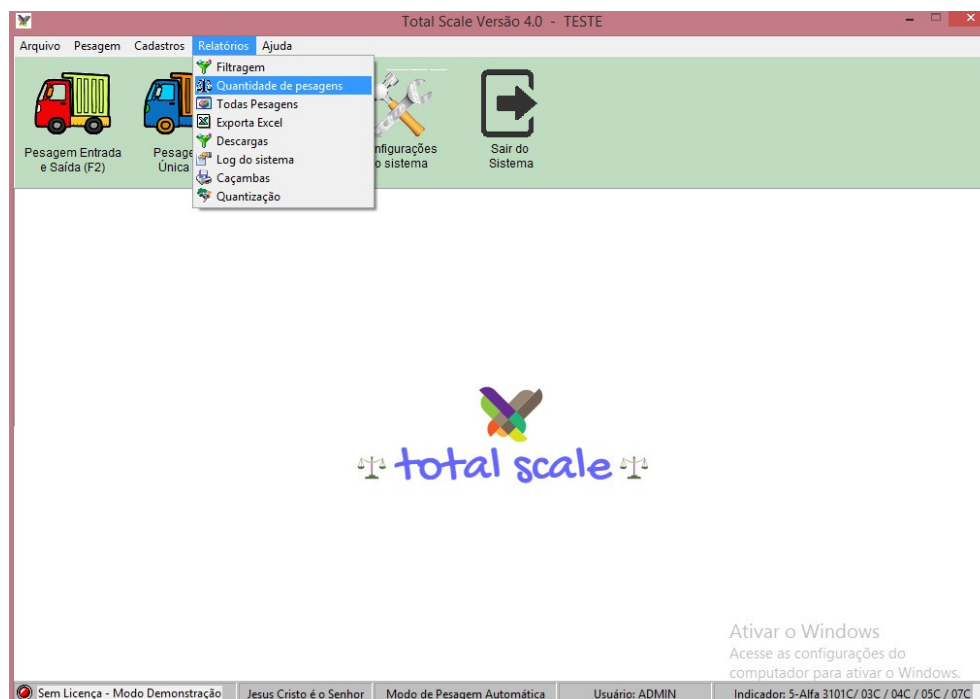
Total Scale Versão 4.0 - TESTE

Arquivo Pesagem Cadastros Relatórios Ajuda

Filtragem
Quantidade de pesagens
Todas Pesagens
Exporta Excel
Descargas
Log do sistema
Caçambas
Quantização

Pesagem Entrada e Saída (F2)

Pesage Única

nfigurações o sistema

Sair do Sistema

total scale

Ativar o Windows
Acesse as configurações do computador para ativar o Windows.

Sem Licença - Modo Demonstração | Jesus Cristo é o Senhor | Modo de Pesagem Automática | Usuário: ADMIN | Indicador: 5-Alfa 3101C/ 03C / 04C / 05C / 07C